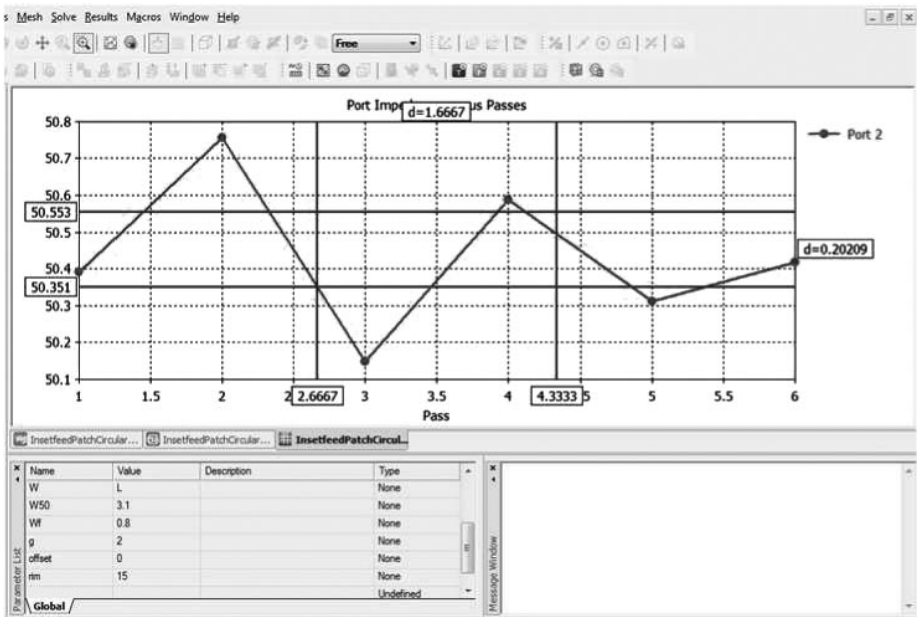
s Mesh Solve Results Macros Window Help

Free

Port Imped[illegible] d=1.6667 us Passes

50.8
50.7
50.6
50.553
50.5
50.4
50.351
50.3
50.2
50.1

1 1.5 2 2 2.6667 3 3.5 4 4.3333 5 5 5.5 6

Pass

Port 2

d=0.20209

InsetfeedPatchCircular... InsetfeedPatchCircular... InsetfeedPatchCircul...

| Name | Value | Description | Type |
|---|---|---|---|
| W | L | | None |
| W50 | 3.1 | | None |
| Wf | 0.8 | | None |
| g | 2 | | None |
| offset | 0 | | None |
| rim | 15 | | None |
| | | | Undefined |

Parameter List

Global

Message Window